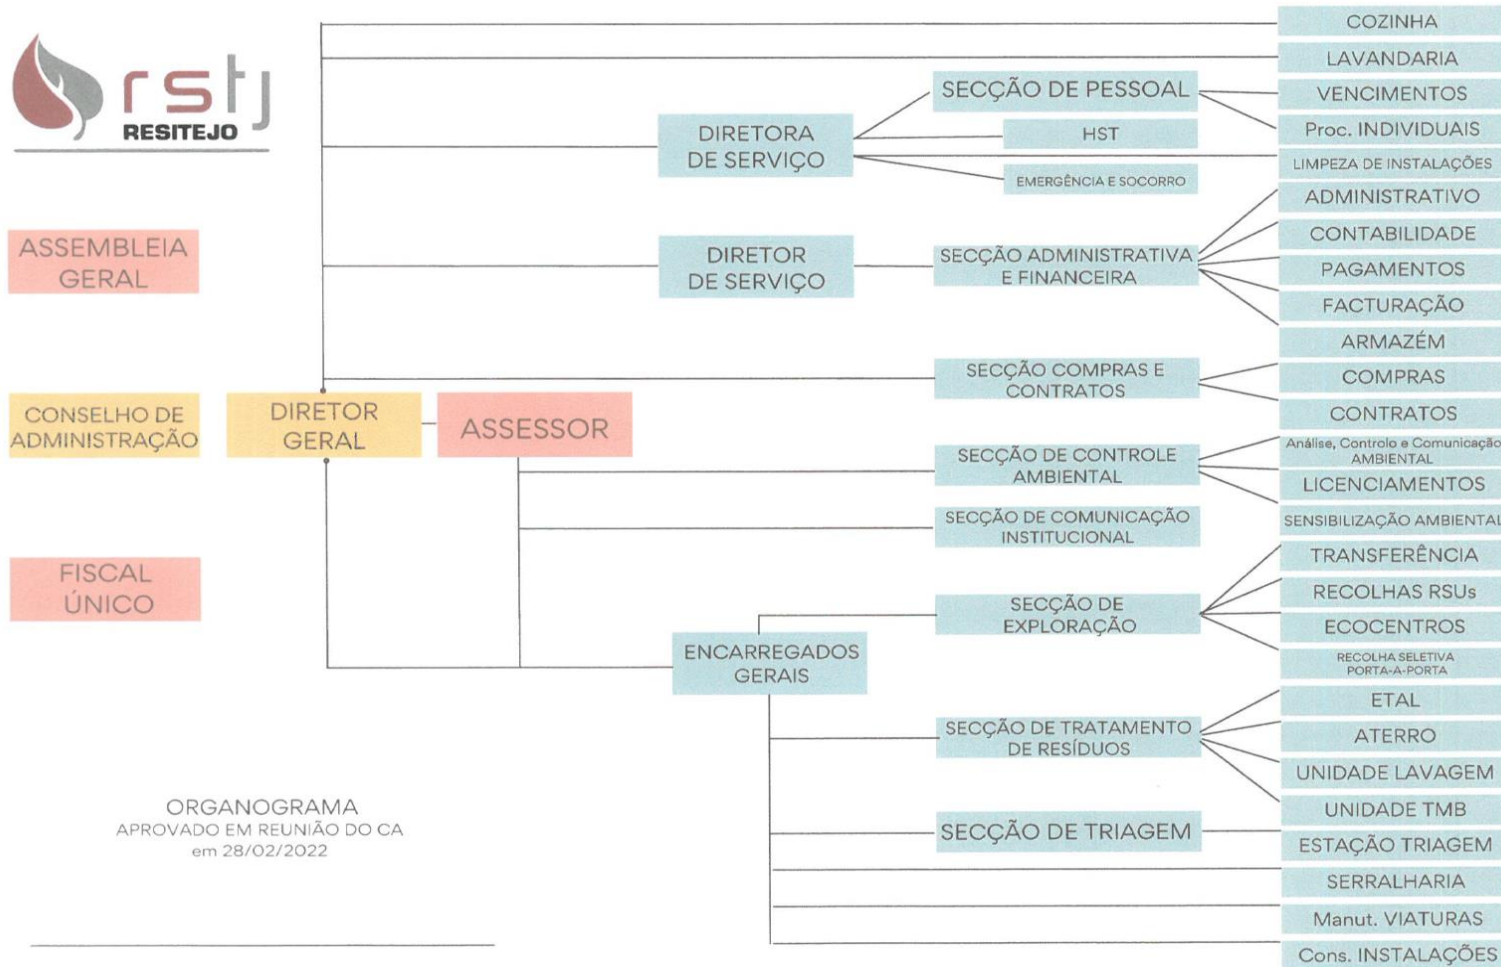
rstj
RESITEJO

ASSEMBLEIA GERAL

CONSELHO DE ADMINISTRAÇÃO

FISCAL ÚNICO

DIRETOR GERAL

ASSESSOR

DIRETORA DE SERVIÇO

DIRETOR DE SERVIÇO

ENCARREGADOS GERAIS

SECÇÃO DE PESSOAL

HST

EMERGÊNCIA E SOCORRO

SECÇÃO ADMINISTRATIVA E FINANCEIRA

SECÇÃO COMPRAS E CONTRATOS

SECÇÃO DE CONTROLE AMBIENTAL

SECÇÃO DE COMUNICAÇÃO INSTITUCIONAL

SECÇÃO DE EXPLORAÇÃO

SECÇÃO DE TRATAMENTO DE RESÍDUOS

SECÇÃO DE TRIAGEM

COZINHA

LAVANDARIA

VENCIMENTOS

Proc. INDIVIDUAIS

LIMPEZA DE INSTALAÇÕES

ADMINISTRATIVO

CONTABILIDADE

PAGAMENTOS

FACTURAÇÃO

ARMAZÉM

COMPRAS

CONTRATOS

Análise, Controlo e Comunicação AMBIENTAL

LICENCIAMENTOS

SENSIBILIZAÇÃO AMBIENTAL

TRANSFERÊNCIA

RECOLHAS RSUs

ECOCENTROS

RECOLHA SELETIVA PORTA-A-PORTA

ETAL

ATERRO

UNIDADE LAVAGEM

UNIDADE TMB

ESTAÇÃO TRIAGEM

SERRALHARIA

Manut. VIATURAS

Cons. INSTALAÇÕES

ORGANOGRAMA
APROVADO EM REUNIÃO DO CA
em 28/02/2022